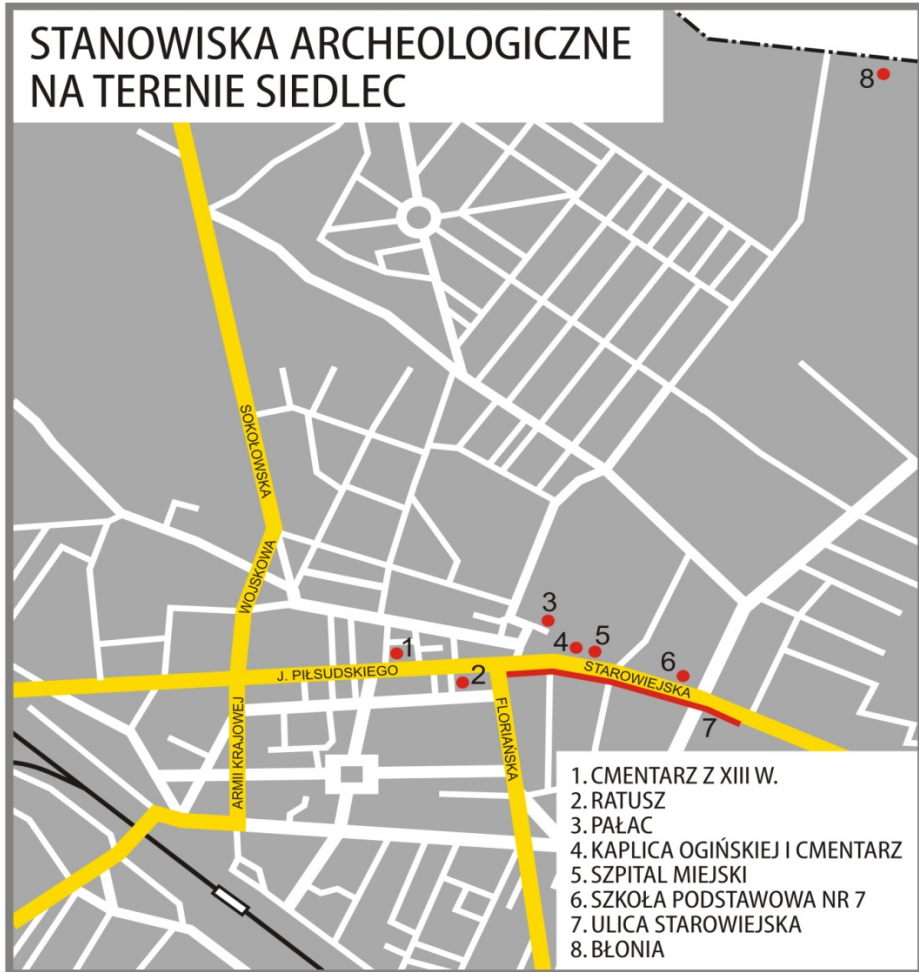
STANOWISKA ARCHEOLOGICZNE NA TERENIE SIEDLEC

8

SOKOŁOWSKA

WOJSKOWA

3

1

4

5

6

J. PIŁSUDSKIEGO

2

STAROWIEJSKA

FLORIAŃSKA

7

ARMII KRAJOWEJ

1. CMENTARZ Z XIII W.
2. RATUSZ
3. PAŁAC
4. KAPLICA OGIŃSKIEJ I CMENTARZ
5. SZPITAL MIEJSKI
6. SZKOŁA PODSTAWOWA NR 7
7. ULICA STAROWIEJSKA
8. BŁONIA